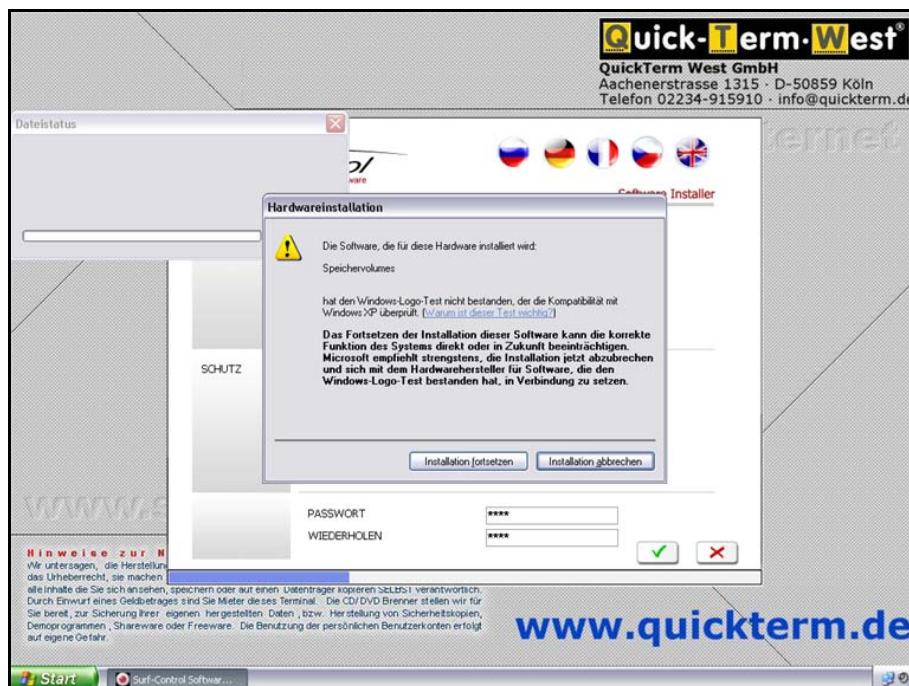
Quick-Term-West®
QuickTerm West GmbH
Aachenerstrasse 1315 · D-50859 Köln
Telefon 02234-915910 · info@quickterm.de

Dateistatus

Software Installer

Hardwareinstallation

Die Software, die für diese Hardware installiert wird:

Speichervolumes

hat den Windows-Logo-Test nicht bestanden, der die Kompatibilität mit Windows XP überprüft. (Warum ist dieser Test wichtig?)

Das Fortsetzen der Installation dieser Software kann die korrekte Funktion des Systems direkt oder in Zukunft beeinträchtigen. Microsoft empfiehlt strengstens, die Installation jetzt abzubrechen und sich mit dem Hardwarehersteller für Software, die den Windows-Logo-Test bestanden hat, in Verbindung zu setzen.

Installation fortsetzen
Installation abbrechen

SCHUTZ

PASSWORT ****
WIEDERHOLEN ****

Hinweise zur N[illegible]
Wir untersagen, die Herstellun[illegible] das Urheberrecht, sie machen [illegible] alle Inhalte die Sie sich ansehen, speichern oder auf einen Datenträger kopieren SELBST verantwortlich. Durch Einwurf eines Geldbetrages sind Sie Mieter dieses Terminal. Die CD/ DVD Brenner stellen wir für Sie bereit, zur Sicherung Ihrer eigenen hergestellten Daten, bzw. Herstellung von Sicherheitskopien, Demoprogrammen, Shareware oder Freeware. Die Benutzung der persönlichen Benutzerkonten erfolgt auf eigene Gefahr.

www.quickterm.de

Start
Surf-Control Softwar...